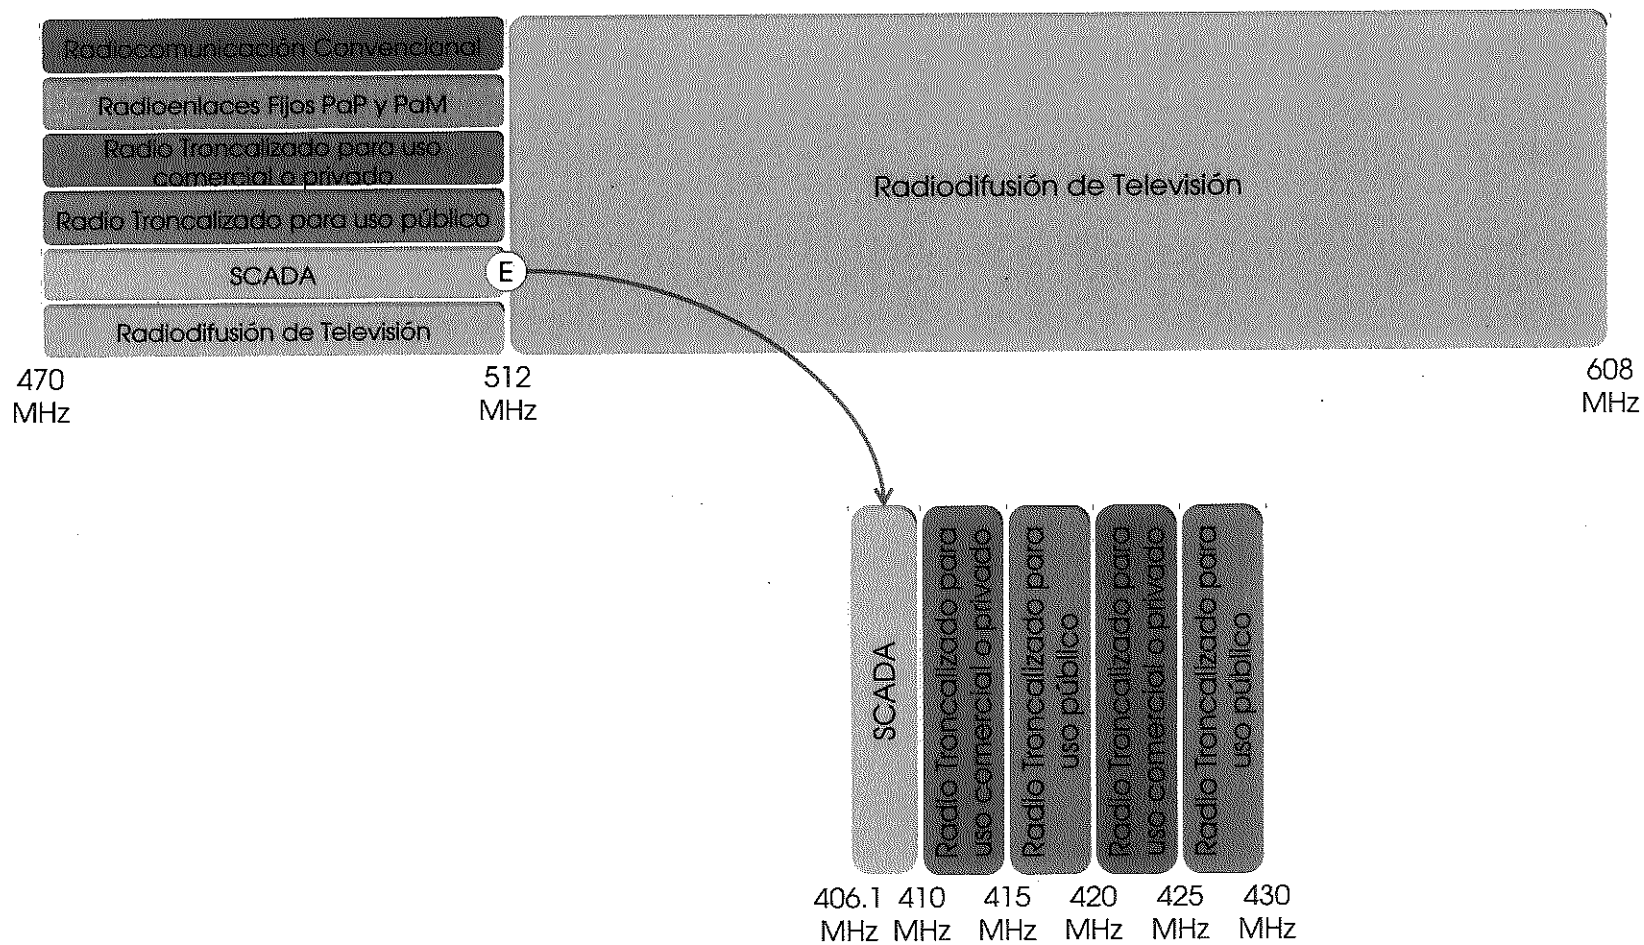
Radiocomunicación Convencional

Radioenlaces Fijos PaP y PaM

Radio Troncalizado para uso comercial o privado

Radio Troncalizado para uso público

SCADA

E

Radiodifusión de Televisión

Radiodifusión de Televisión

470 MHz

512 MHz

608 MHz

SCADA

Radio Troncalizado para uso comercial o privado

Radio Troncalizado para uso público

Radio Troncalizado para uso comercial o privado

Radio Troncalizado para uso público

406.1 MHz

410 MHz

415 MHz

420 MHz

425 MHz

430 MHz